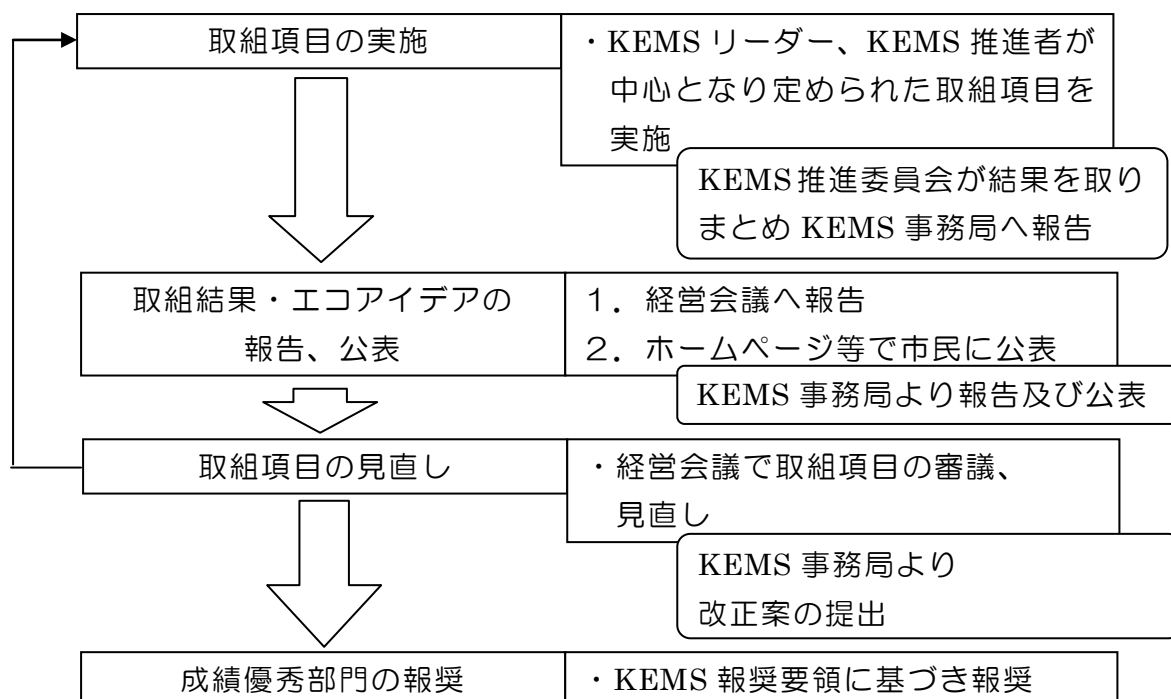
取組項目の実施

・KEMS リーダー、KEMS 推進者が中心となり定められた取組項目を実施

KEMS推進委員会が結果を取りまとめ KEMS 事務局へ報告

取組結果・エコアイデアの報告、公表

1．経営会議へ報告
2．ホームページ等で市民に公表

KEMS 事務局より報告及び公表

取組項目の見直し

・経営会議で取組項目の審議、見直し

KEMS 事務局より改正案の提出

成績優秀部門の報奨

・KEMS 報奨要領に基づき報奨